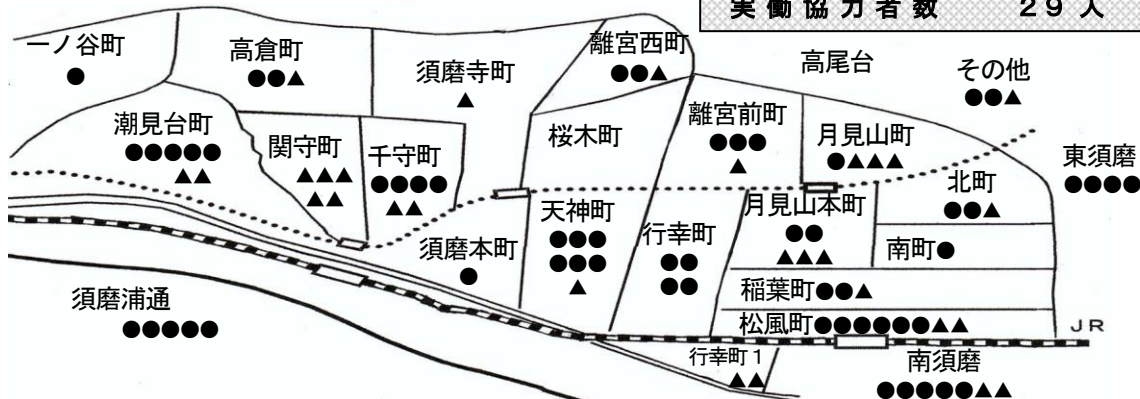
実働協力者数　29人

一ノ谷町
●

高倉町
●●▲

須磨寺町
▲

離宮西町
●●▲

高尾台

その他
●●▲

潮見台町
●●●●●
▲▲

関守町
▲▲▲
▲▲

千守町
●●●●
▲▲

桜木町

離宮前町
●●●
▲

月見山町
●▲▲▲

東須磨
●●●●

北町
●●▲

天神町
●●●
●●●
▲

行幸町
●●
●●

月見山本町
●●
▲▲▲

須磨本町
●

南町●

須磨浦通
●●●●●

稲葉町●●▲

松風町●●●●●●▲▲

JR

行幸町1
▲▲

南須磨
●●●●●▲▲